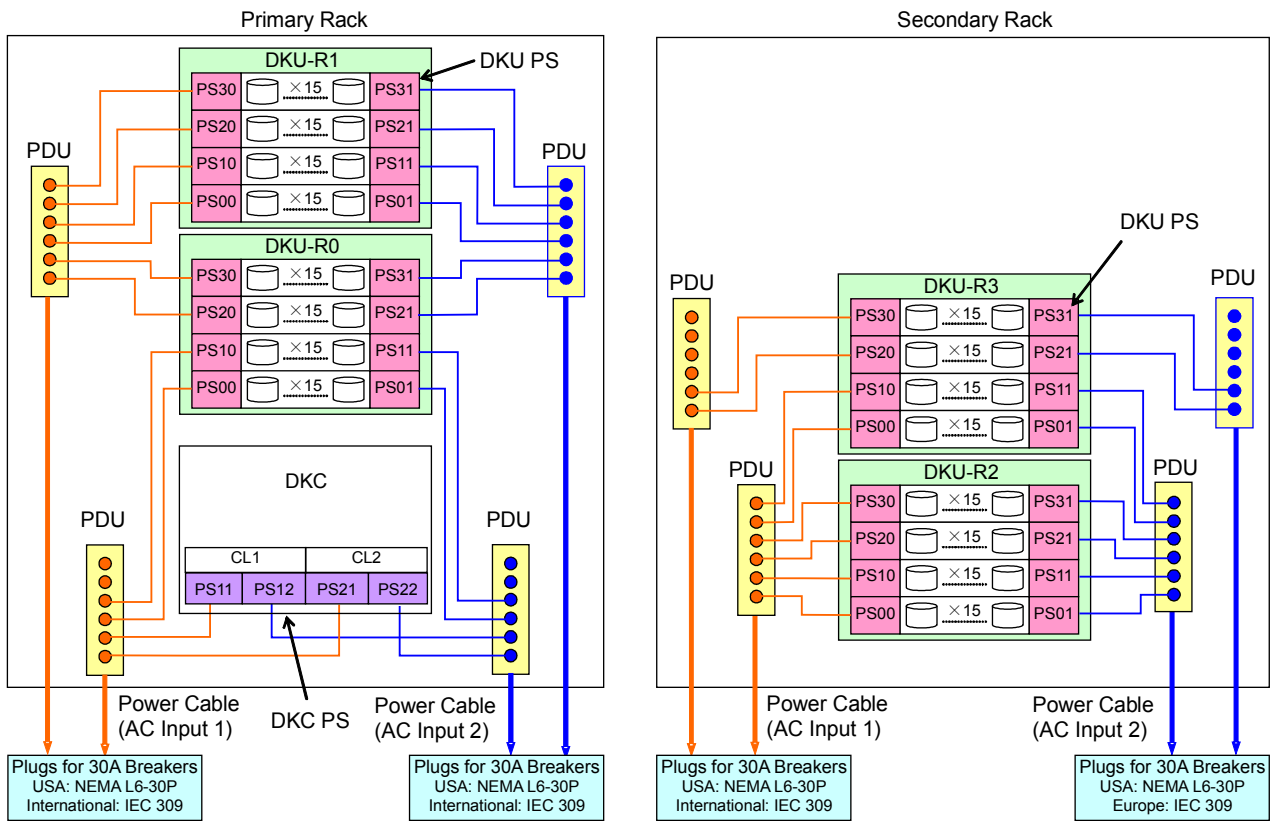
Primary Rack

DKU-R1

DKU PS

PS30 ×15 PS31
PS20 ×15 PS21
PS10 ×15 PS11
PS00 ×15 PS01

PDU

PDU

DKU-R0

PS30 ×15 PS31
PS20 ×15 PS21
PS10 ×15 PS11
PS00 ×15 PS01

DKC

CL1 CL2

PS11 PS12 PS21 PS22

PDU

PDU

Power Cable (AC Input 1)

DKC PS

Power Cable (AC Input 2)

Plugs for 30A Breakers
USA: NEMA L6-30P
International: IEC 309

Plugs for 30A Breakers
USA: NEMA L6-30P
International: IEC 309

Secondary Rack

DKU PS

PDU

PDU

DKU-R3

PS30 ×15 PS31
PS20 ×15 PS21
PS10 ×15 PS11
PS00 ×15 PS01

PDU

PDU

DKU-R2

PS30 ×15 PS31
PS20 ×15 PS21
PS10 ×15 PS11
PS00 ×15 PS01

Power Cable (AC Input 1)

Power Cable (AC Input 2)

Plugs for 30A Breakers
USA: NEMA L6-30P
International: IEC 309

Plugs for 30A Breakers
USA: NEMA L6-30P
Europe: IEC 309